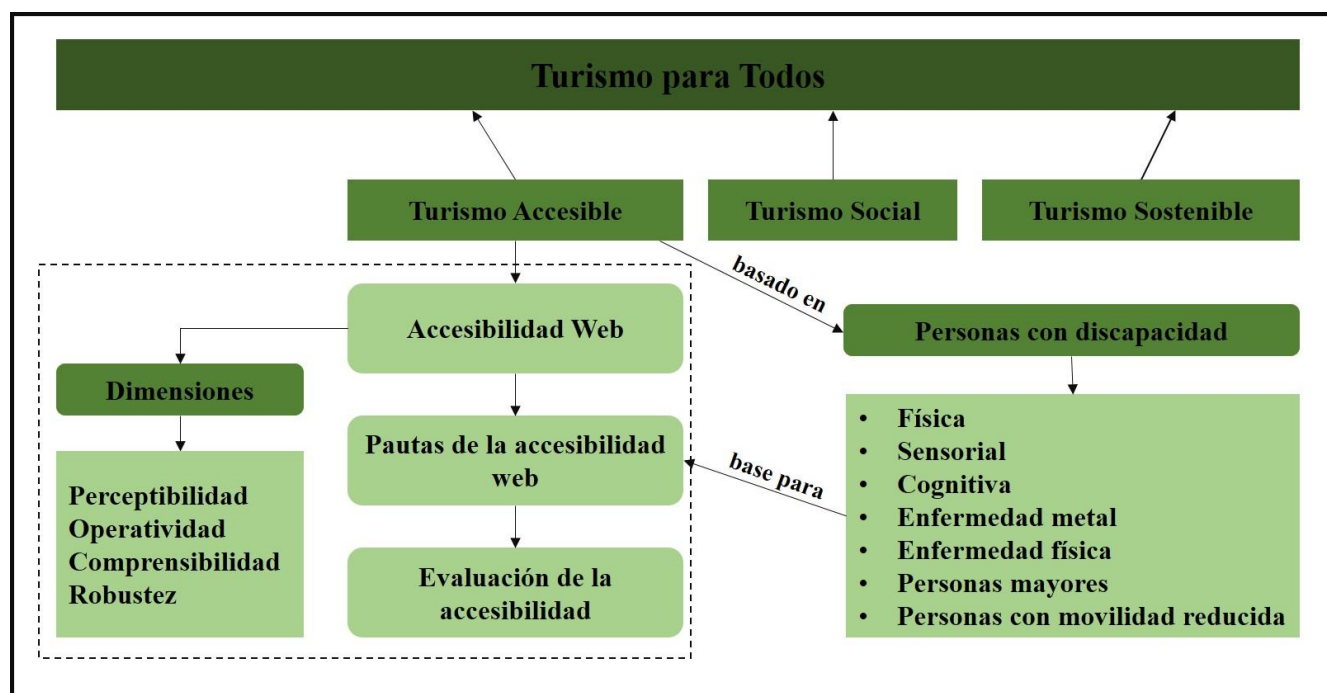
Turismo para Todos

Turismo Accesible

Turismo Social

Turismo Sostenible

basado en

Accesibilidad Web

Personas con discapacidad

Dimensiones

Pautas de la accesibilidad web

base para

- Física
- Sensorial
- Cognitiva
- Enfermedad metal
- Enfermedad física
- Personas mayores
- Personas con movilidad reducida

Perceptibilidad
Operatividad
Comprensibilidad
Robustez

Evaluación de la accesibilidad